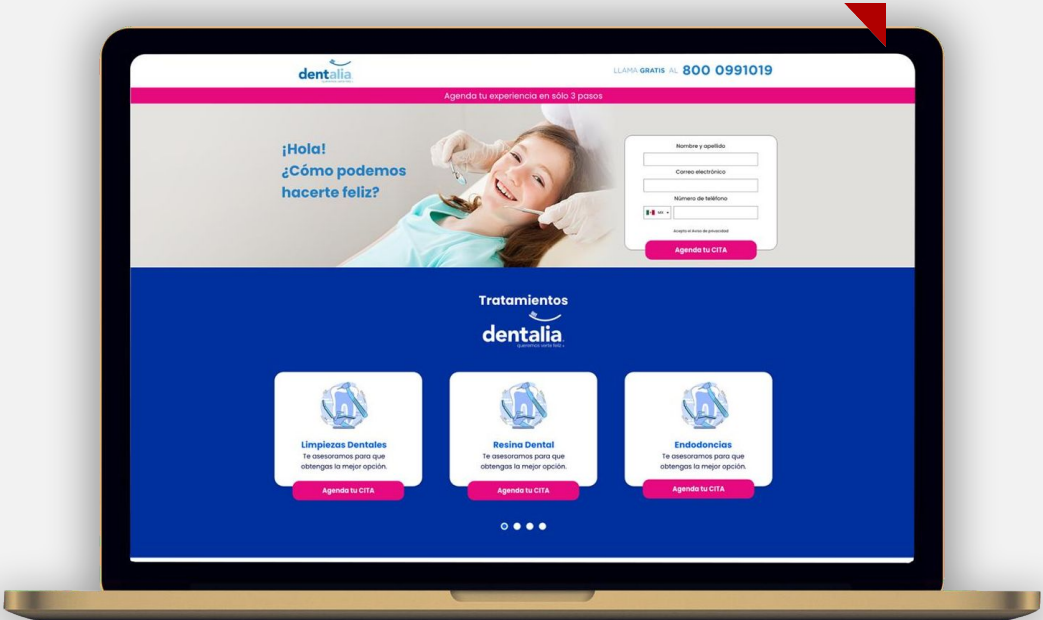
dentalia

LLAMA GRATIS AL 800 0991019

Agenda tu experiencia en sólo 3 pasos

¡Hola!
¿Cómo podemos hacerte feliz?

Nombre y apellido

Correo electrónico

Número de teléfono

Acepto el Aviso de privacidad

Agenda tu CITA

Tratamientos

dentalia
queremos verte feliz

Limpiezas Dentales
Te asesoramos para que obtengas la mejor opción.
Agenda tu CITA

Resina Dental
Te asesoramos para que obtengas la mejor opción.
Agenda tu CITA

Endodoncias
Te asesoramos para que obtengas la mejor opción.
Agenda tu CITA